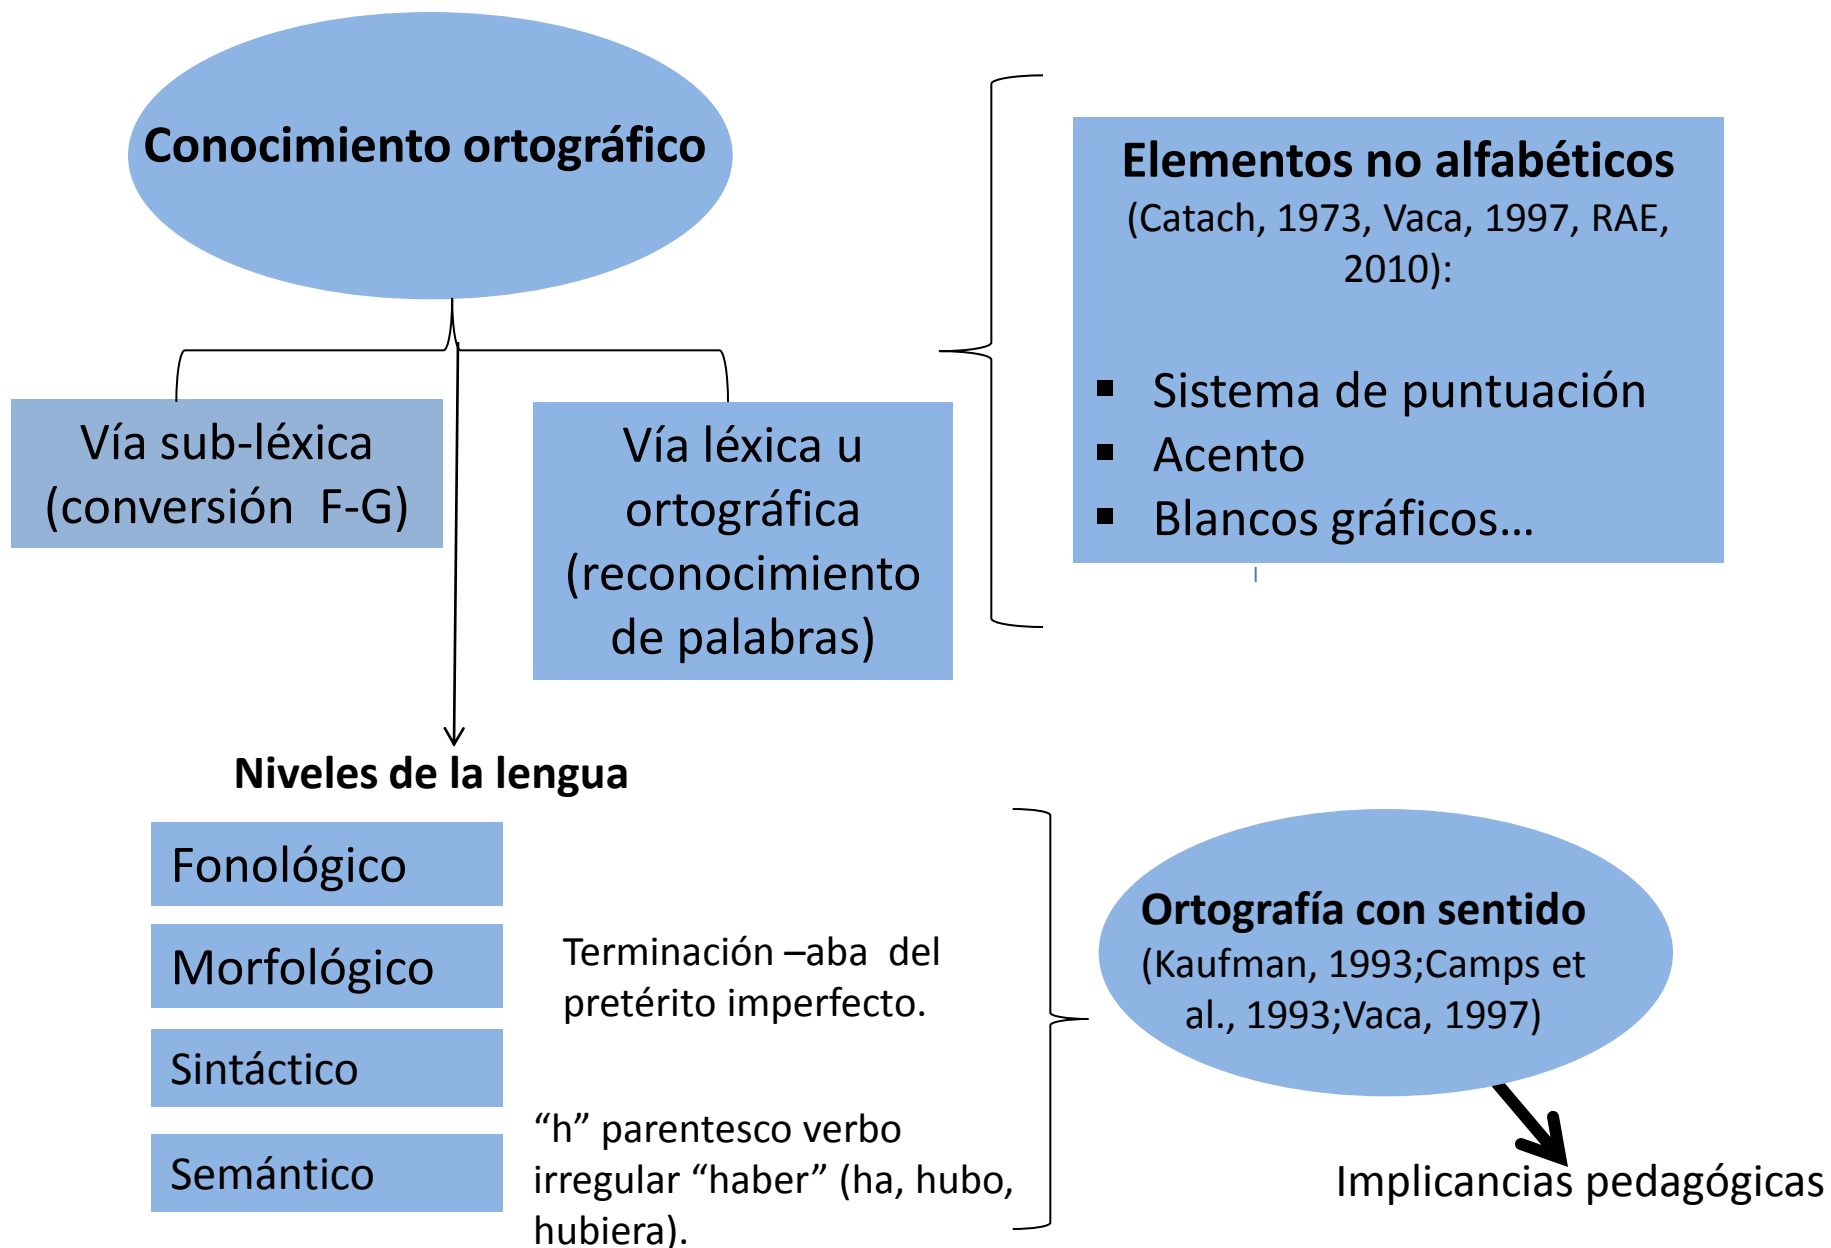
Conocimiento ortográfico

Vía sub-léxica (conversión F-G)

Vía léxica u ortográfica (reconocimiento de palabras)

Elementos no alfabéticos
(Catach, 1973, Vaca, 1997, RAE, 2010):

- Sistema de puntuación
- Acento
- Blancos gráficos…

Niveles de la lengua

Fonológico

Morfológico

Sintáctico

Semántico

Terminación –aba del pretérito imperfecto.

“h” parentesco verbo irregular “haber” (ha, hubo, hubiera).

Ortografía con sentido
(Kaufman, 1993;Camps et al., 1993;Vaca, 1997)

Implicancias pedagógicas